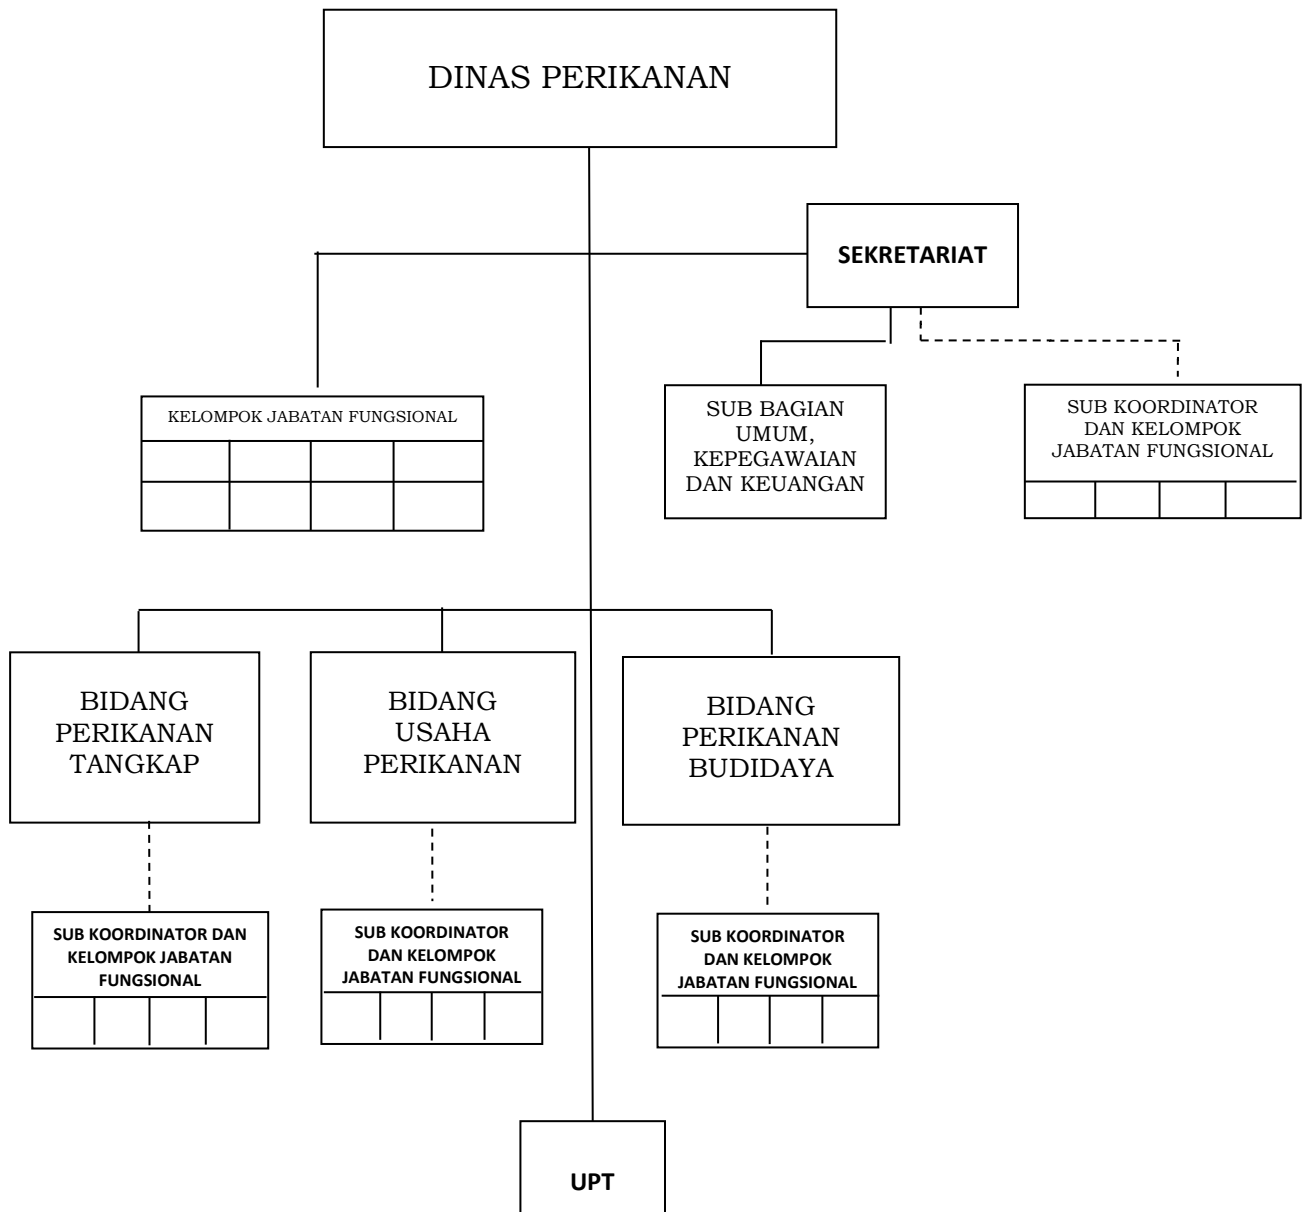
DINAS PERIKANAN

SEKRETARIAT

KELOMPOK JABATAN FUNGSIONAL

SUB BAGIAN UMUM, KEPEGAWAIAN DAN KEUANGAN

SUB KOORDINATOR DAN KELOMPOK JABATAN FUNGSIONAL

BIDANG PERIKANAN TANGKAP

BIDANG USAHA PERIKANAN

BIDANG PERIKANAN BUDIDAYA

SUB KOORDINATOR DAN KELOMPOK JABATAN FUNGSIONAL

SUB KOORDINATOR DAN KELOMPOK JABATAN FUNGSIONAL

SUB KOORDINATOR DAN KELOMPOK JABATAN FUNGSIONAL

UPT